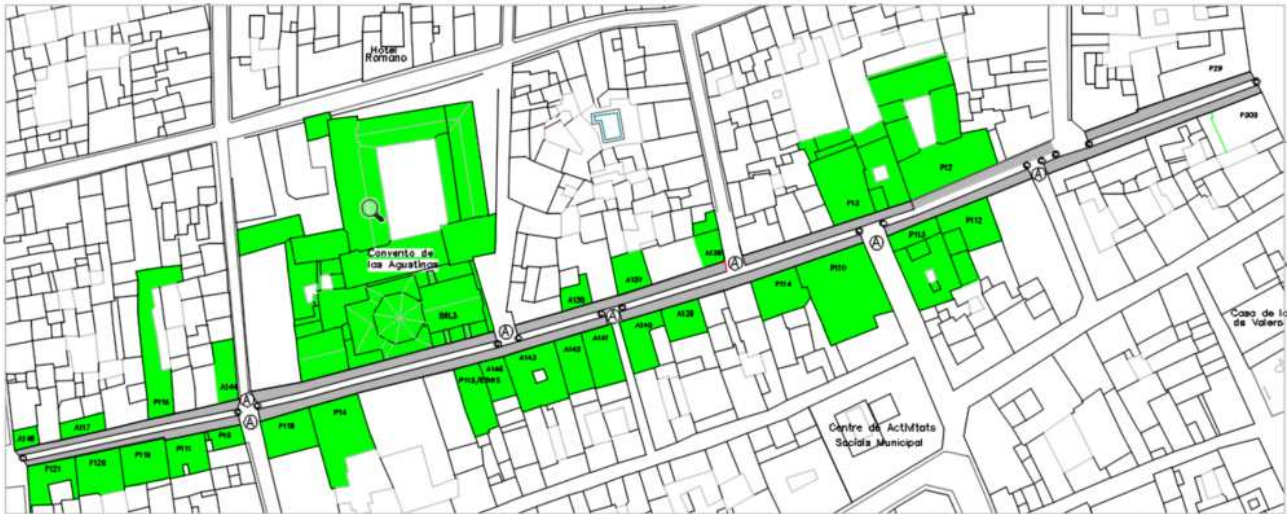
Hotel Romano

P29

P309

Convento de las Agustinas

P12

P13

P112

P113

P110

P114

A138

A137

A139

BRL3

A140

A141

A142

A143

A145

A148

A144

A147

A149

P116

P115

P14

P118

P19

P111

P119

P120

P121

P113/P145

Centre de Activitats Socials Municipal

Casa de l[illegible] de Valero

A

A

A

A

A

A

A